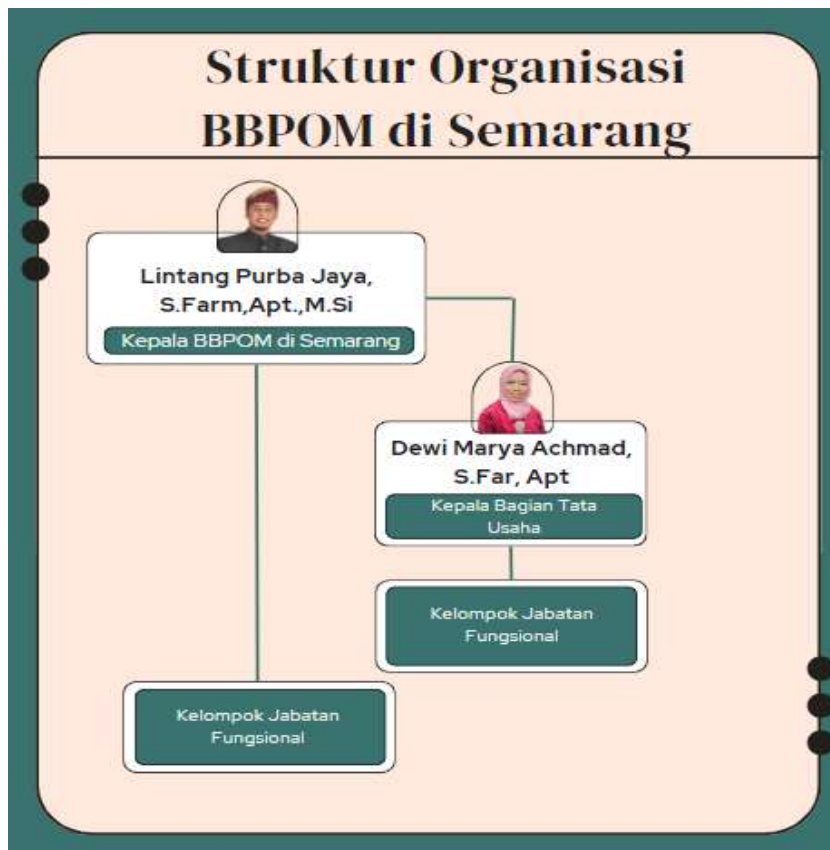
Struktur Organisasi BBPOM di Semarang

Lintang Purba Jaya, S.Farm,Apt.,M.Si

Kepala BBPOM di Semarang

Dewi Marya Achmad, S.Far, Apt

Kepala Bagian Tata Usaha

Kelompok Jabatan Fungsional

Kelompok Jabatan Fungsional